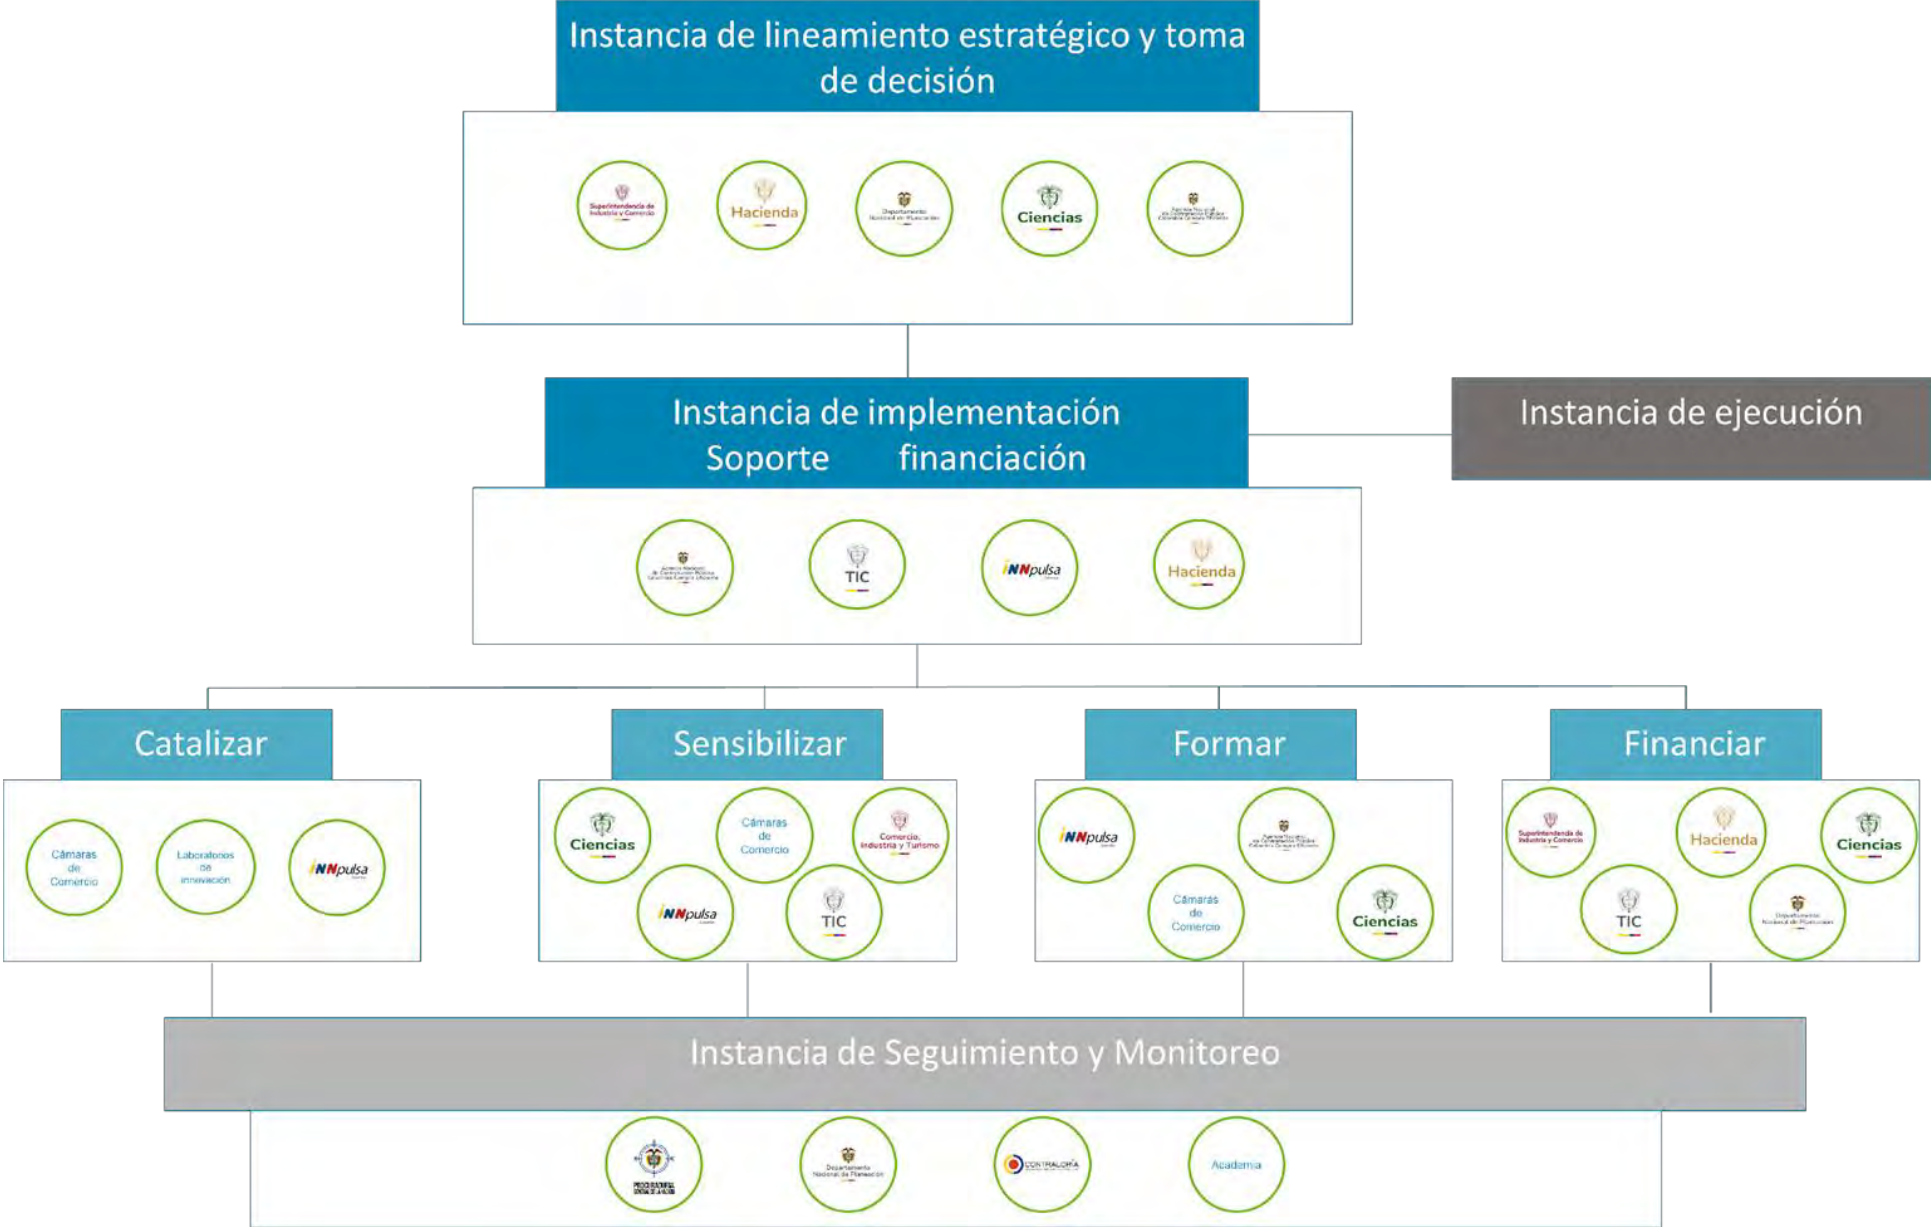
Instancia de lineamiento estratégico y toma de decisión

Superintendencia de Industria y Comercio
Hacienda
Departamento Nacional de Planeación
Ciencias
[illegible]

Instancia de implementación
Soporte financiación

Instancia de ejecución

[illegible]
TIC
iNNpulsa
Hacienda

Catalizar
Cámaras de Comercio
Laboratorios de innovación
iNNpulsa

Sensibilizar
Ciencias
Cámaras de Comercio
Comercio, Industria y Turismo
iNNpulsa
TIC

Formar
iNNpulsa
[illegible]
Cámaras de Comercio
Ciencias

Financiar
Superintendencia de Industria y Comercio
Hacienda
Ciencias
TIC
Departamento Nacional de Planeación

Instancia de Seguimiento y Monitoreo

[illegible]
Departamento Nacional de Planeación
CONTRALORÍA
Academia